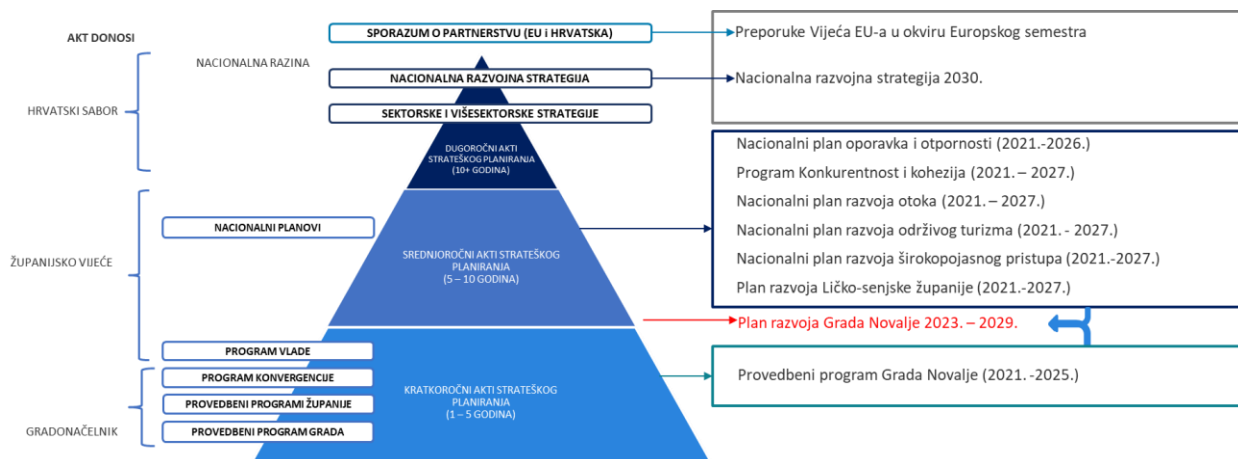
AKT DONOSI

NACIONALNA RAZINA

HRVATSKI SABOR

ŽUPANIJSKO VIJEĆE

GRADONAČELNIK

SPORAZUM O PARTNERSTVU (EU i HRVATSKA)

NACIONALNA RAZVOJNA STRATEGIJA

SEKTORSKE I VIŠESEKTORSKE STRATEGIJE

DUGOROČNI AKTI STRATEŠKOG PLANIRANJA (10+ GODINA)

NACIONALNI PLANOVI

SREDNJOROČNI AKTI STRATEŠKOG PLANIRANJA (5 – 10 GODINA)

PROGRAM VLADE

PROGRAM KONVERGENCIJE

PROVEDBENI PROGRAMI ŽUPANIJE

PROVEDBENI PROGRAM GRADA

KRATKOROČNI AKTI STRATEŠKOG PLANIRANJA (1 – 5 GODINA)

Preporuke Vijeća EU-a u okviru Europskog semestra

Nacionalna razvojna strategija 2030.

Nacionalni plan oporavka i otpornosti (2021.-2026.)

Program Konkurentnost i kohezija (2021. – 2027.)

Nacionalni plan razvoja otoka (2021. – 2027.)

Nacionalni plan razvoja održivog turizma (2021. - 2027.)

Nacionalni plan razvoja širokopojasnog pristupa (2021.-2027.)

Plan razvoja Ličko-senjske županije (2021.-2027.)

Plan razvoja Grada Novalje 2023. – 2029.

Provedbeni program Grada Novalje (2021. -2025.)